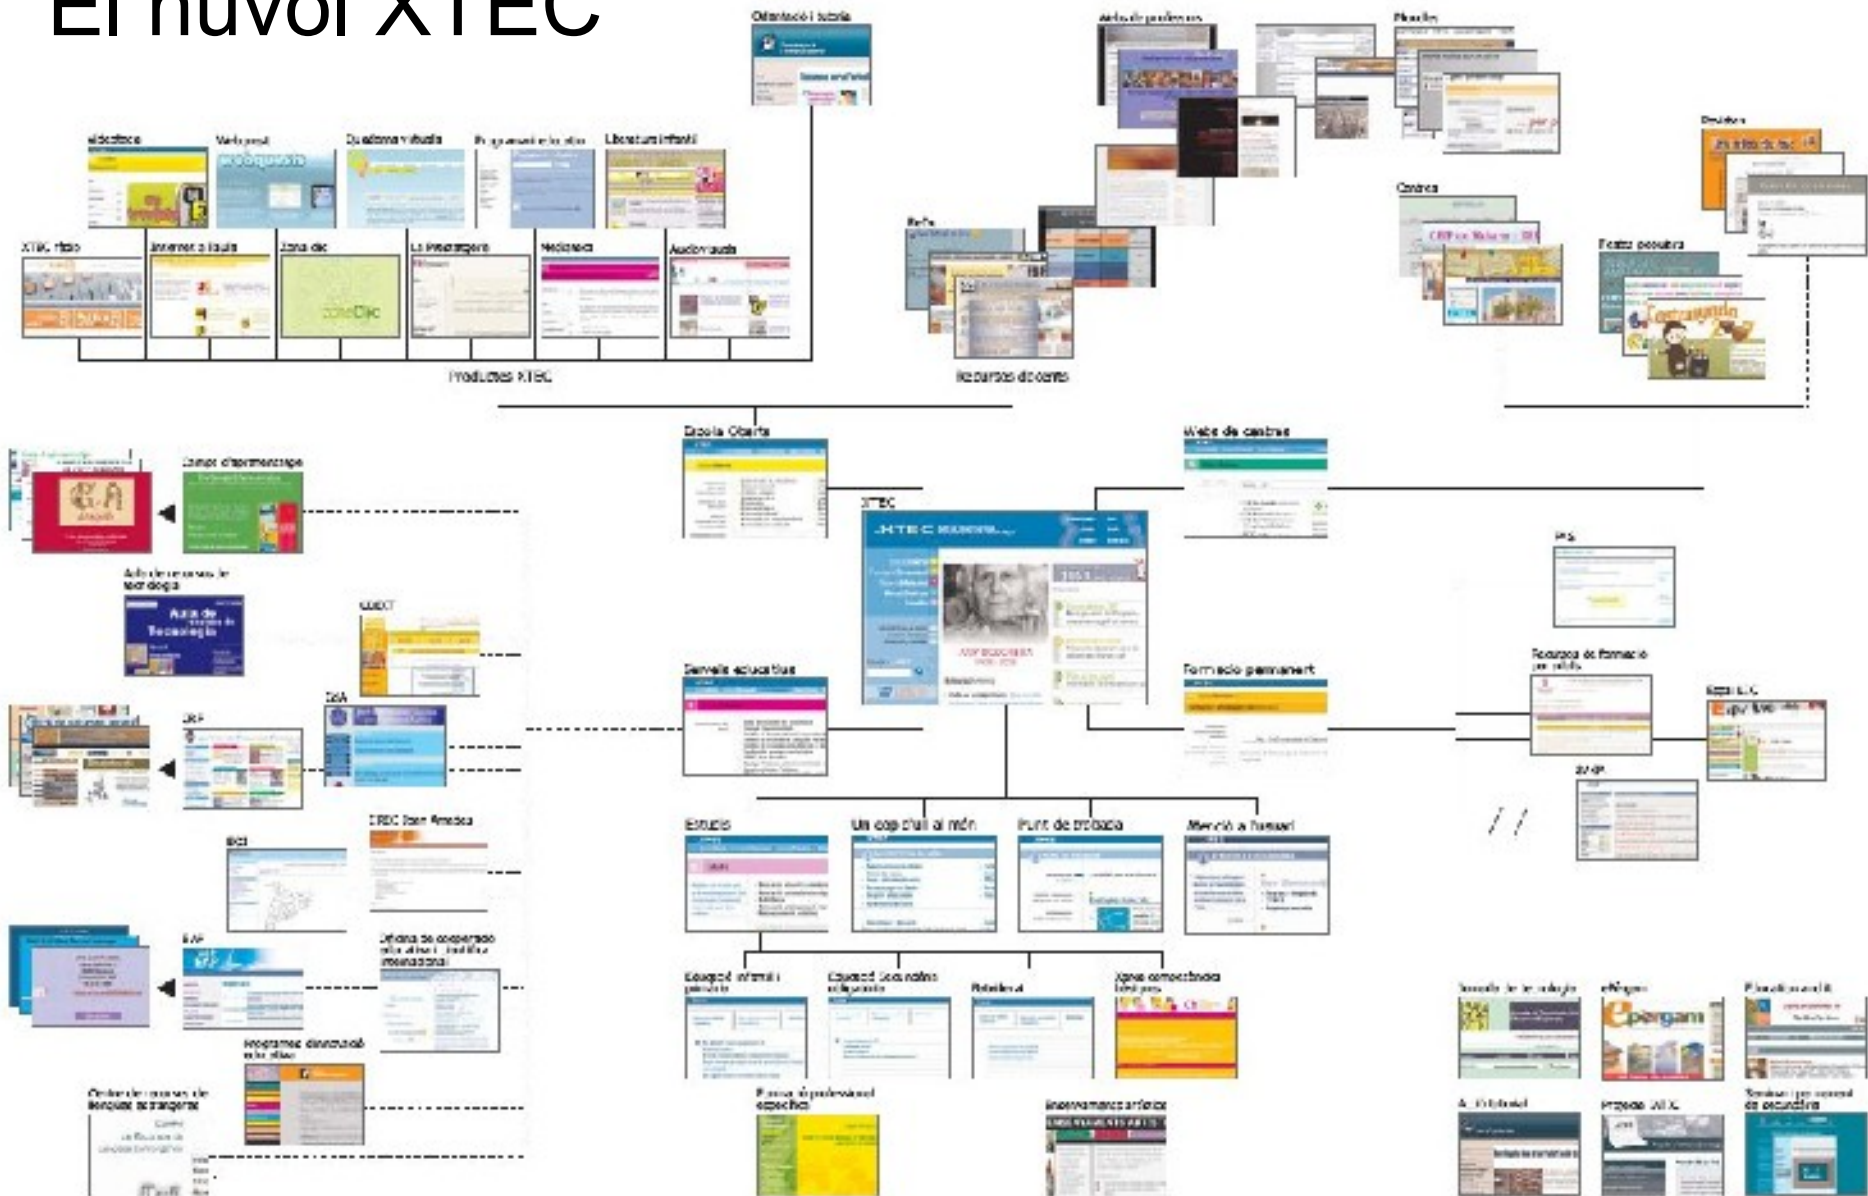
El núvol XTEC

Orientació i tutoria

Aula de professors

Filosofia

edu3

Materials

Quaderns virtuals

Programari educatiu

Literatura infantil

XTEC Ràdio

Internet a l'aula

Zona clic

La Prestatgeria

Mediateca

Audiovisuals

Productes XTEC

Recursos docents

Centres

Festes populars

Escola Oberta

Webs de centres

Camps d'aprenentatge

XTEC

Aula de recursos de tecnologia

CDECT

CdA

CRP

Serveis educatius

Formació permanent

Recursos de formació per adults

CREC Joan Amades

Estudis

Un cop d'ull al món

Punt de trobada

Atenció a l'usuari

EAP

Oficina de cooperació educativa i cultural internacional

Equipaments informàtics

Programes d'innovació educativa

Xarxes temàtiques

Centre de recursos de llengües estrangeres

Formació professional específica

Ensenyaments artístics

ePergam

Projecte XTEC

ePergam